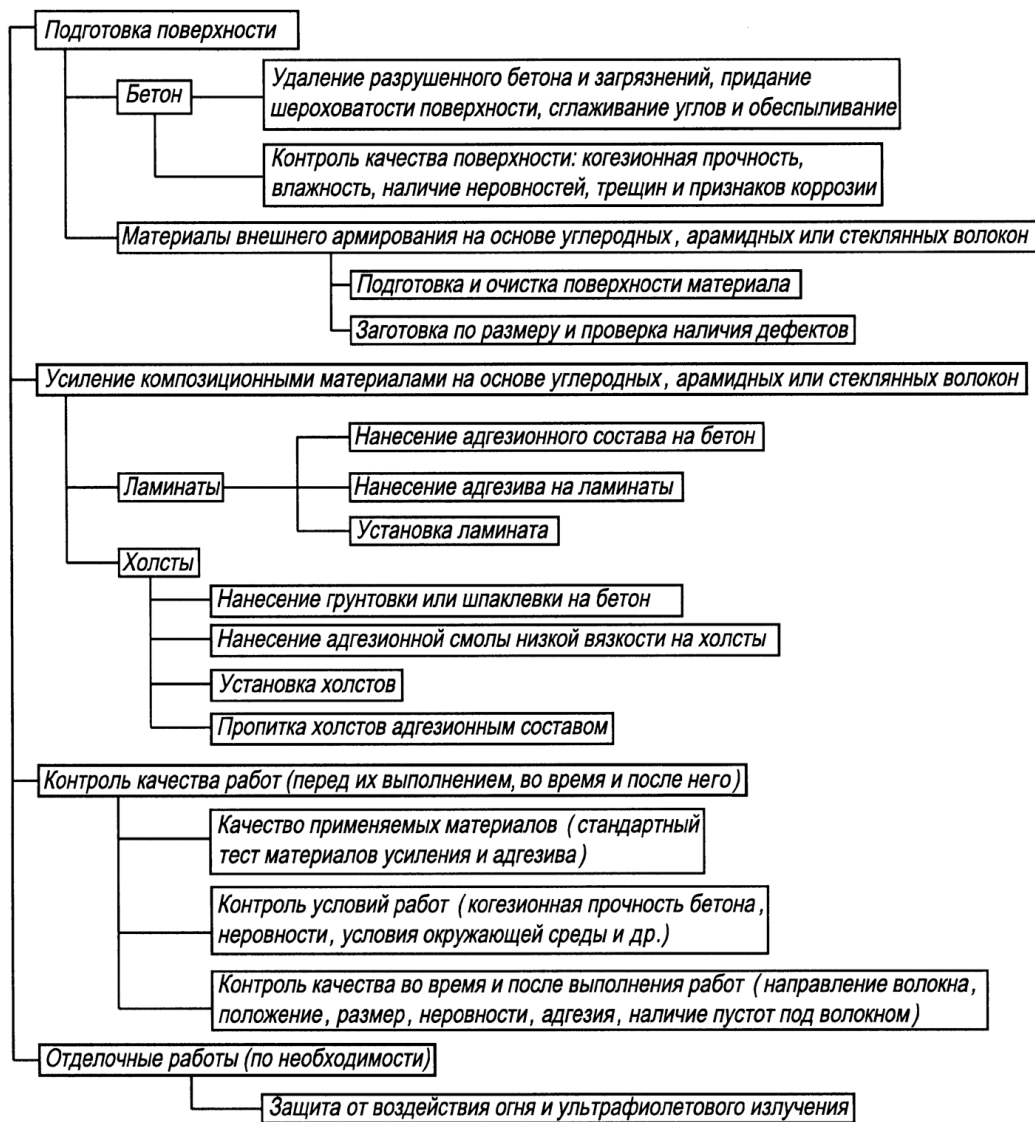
Подготовка поверхности

Бетон

Удаление разрушенного бетона и загрязнений, придание шероховатости поверхности, сглаживание углов и обеспыливание

Контроль качества поверхности: когезионная прочность, влажность, наличие неровностей, трещин и признаков коррозии

Материалы внешнего армирования на основе углеродных , арамидных или стеклянных волокон

Подготовка и очистка поверхности материала

Заготовка по размеру и проверка наличия дефектов

Усиление композиционными материалами на основе углеродных , арамидных или стеклянных волокон

Ламинаты

Нанесение адгезионного состава на бетон

Нанесение адгезива на ламинаты

Установка ламината

Холсты

Нанесение грунтовки или шпаклевки на бетон

Нанесение адгезионной смолы низкой вязкости на холсты

Установка холстов

Пропитка холстов адгезионным составом

Контроль качества работ (перед их выполнением, во время и после него)

Качество применяемых материалов ( стандартный тест материалов усиления и адгезива)

Контроль условий работ ( когезионная прочность бетона , неровности, условия окружающей среды и др.)

Контроль качества во время и после выполнения работ ( направление волокна , положение , размер , неровности , адгезия , наличие пустот под волокном)

Отделочные работы (по необходимости)

Защита от воздействия огня и ультрафиолетового излучения